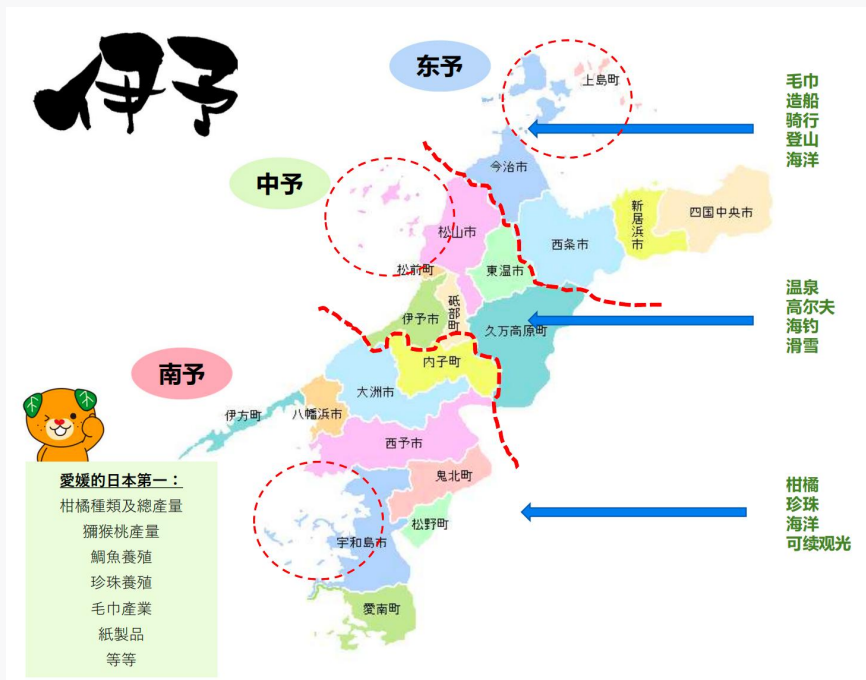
伊予

东予

中予

南予

上島町

今治市

新居浜市

四国中央市

西条市

松山市

東温市

松前町

砥部町

伊予市

久万高原町

内子町

大洲市

伊方町

八幡浜市

西予市

鬼北町

松野町

宇和島市

愛南町

毛巾
造船
骑行
登山
海洋

温泉
高尔夫
海钓
滑雪

柑橘
珍珠
海洋
可续观光

愛媛的日本第一：
柑橘種類及總產量
獮猴桃產量
鯛魚養殖
珍珠養殖
毛巾產業
紙製品
等等